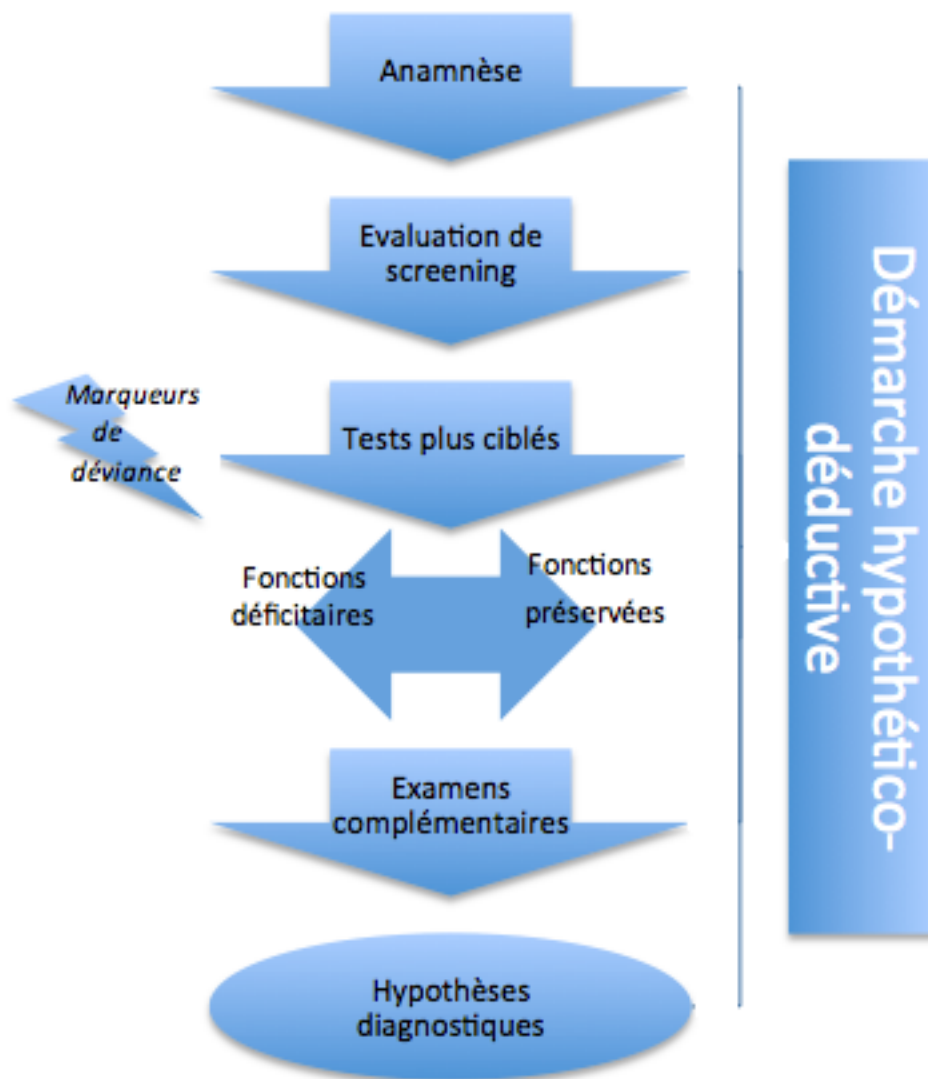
Anamnèse

Evaluation de screening

Marqueurs de déviance

Tests plus ciblés

Fonctions déficitaires

Fonctions préservées

Examens complémentaires

Hypothèses diagnostiques

Démarche hypothético-déductive